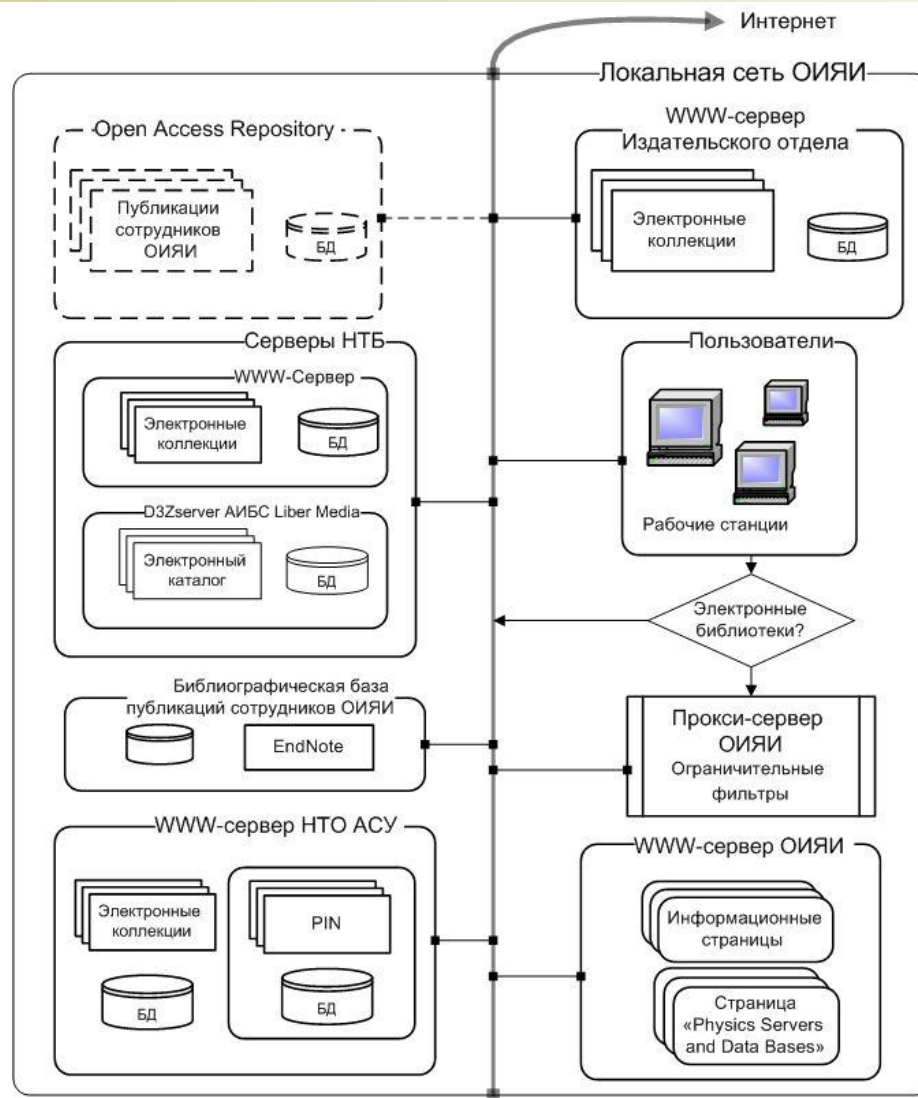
Интернет

Локальная сеть ОИЯИ

Open Access Repository

Публикации сотрудников ОИЯИ

БД

WWW-сервер Издательского отдела

Электронные коллекции

БД

Серверы НТБ

WWW-Сервер

Электронные коллекции

БД

D3Zserver АИБС Liber Media

Электронный каталог

БД

Пользователи

Рабочие станции

Электронные библиотеки?

Библиографическая база публикаций сотрудников ОИЯИ

EndNote

Прокси-сервер ОИЯИ

Ограничительные фильтры

WWW-сервер НТО АСУ

Электронные коллекции

БД

PIN

БД

WWW-сервер ОИЯИ

Информационные страницы

Страница «Physics Servers and Data Bases»